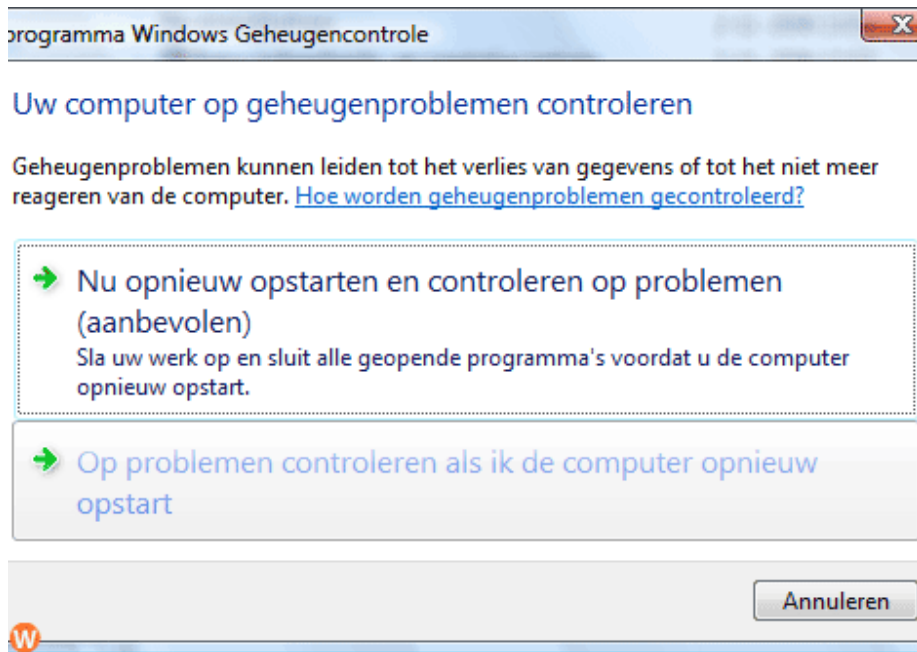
programma Windows Geheugencontrole

Uw computer op geheugenproblemen controleren

Geheugenproblemen kunnen leiden tot het verlies van gegevens of tot het niet meer reageren van de computer. Hoe worden geheugenproblemen gecontroleerd?

Nu opnieuw opstarten en controleren op problemen (aanbevolen)
Sla uw werk op en sluit alle geopende programma's voordat u de computer opnieuw opstart.

Op problemen controleren als ik de computer opnieuw opstart

Annuleren